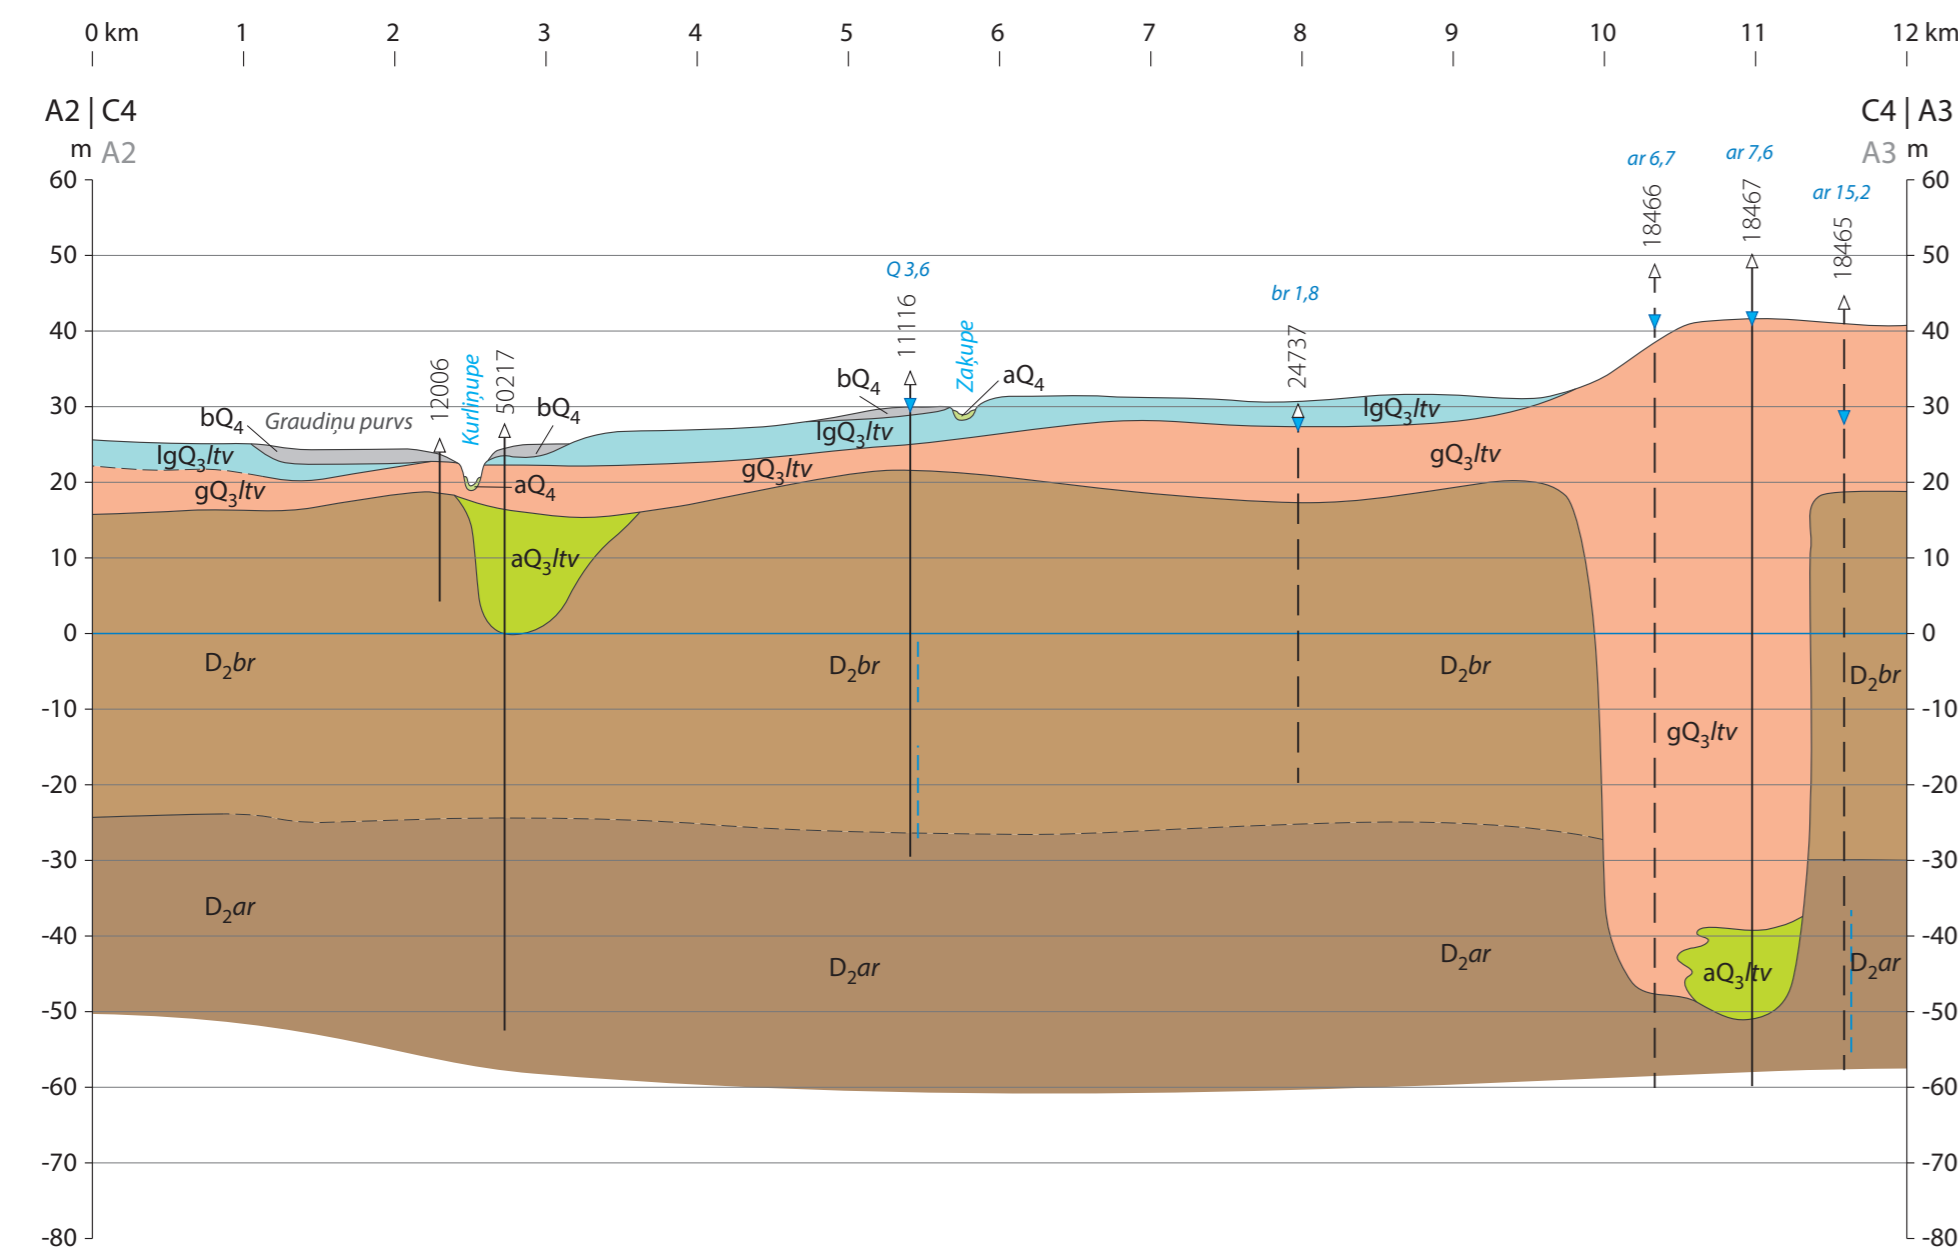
0 km 1 2 3 4 5 6 7 8 9 10 11 12 km

A2 | C4
m A2

C4 | A3
A3 m

60 50 40 30 20 10 0 -10 -20 -30 -40 -50 -60 -70 -80

ar 6,7
ar 7,6
ar 15,2
18466
18467
18465
Q 3,6
11116
br 1,8
24737
Zaķupe
aQ$_4$
bQ$_4$
Kurliņupe
12006
50217
bQ$_4$
Graudiņu purvs
bQ$_4$
lgQ$_3$$ltv$
gQ$_3$$ltv$
aQ$_4$
lgQ$_3$$ltv$
gQ$_3$$ltv$
lgQ$_3$$ltv$
gQ$_3$$ltv$
aQ$_3$$ltv$
D$_2$$br$
D$_2$$br$
D$_2$$br$
D$_2$$br$
gQ$_3$$ltv$
D$_2$$ar$
D$_2$$ar$
D$_2$$ar$
aQ$_3$$ltv$
D$_2$$ar$

60 50 40 30 20 10 0 -10 -20 -30 -40 -50 -60 -70 -80